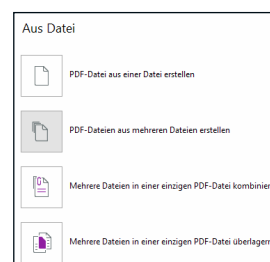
Aus Datei

PDF-Datei aus einer Datei erstellen

PDF-Dateien aus mehreren Dateien erstellen

Mehrere Dateien in einer einzigen PDF-Datei kombinier

Mehrere Dateien in einer einzigen PDF-Datei überlagern